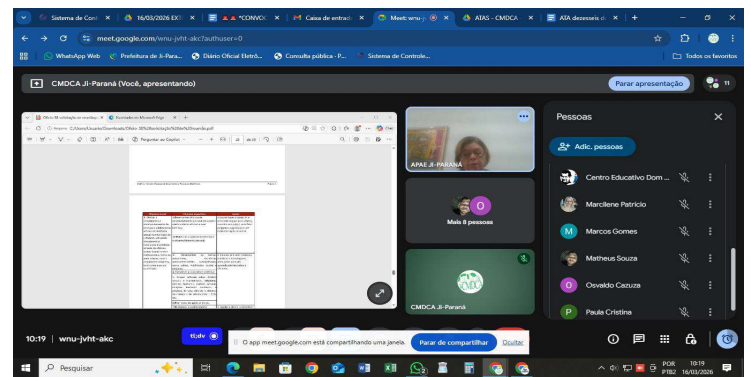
Sistema de Con ×
16/03/2026 EX ×
*CONVO ×
Caixa de entrad ×
Meet: wnu-j ×
ATAS - CMDCA ×
ATA dezesseis d ×
+

meet.google.com/wnu-jvht-akc?authuser=0

WhatsApp Web
Prefeitura de Ji-Para...
Diário Oficial Eletrô...
Consulta pública - P...
Sistema de Controle...
Todos os favoritos

CMDCA Ji-Paraná (Você, apresentando)
Parar apresentação
11

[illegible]

APAE JI-PARANÁ
O
Mais 8 pessoas
CMDCA Ji-Paraná

Pessoas
Adic. pessoas
Centro Educativo Dom ...
Marcilene Patrício
M
Marcos Gomes
Matheus Souza
O
Osvaldo Cazuza
P
Paula Cristina

10:19 | wnu-jvht-akc
O app meet.google.com está compartilhando uma janela.
Parar de compartilhar
Ocultar

Pesquisar
POR PTB2
10:19
16/03/2026